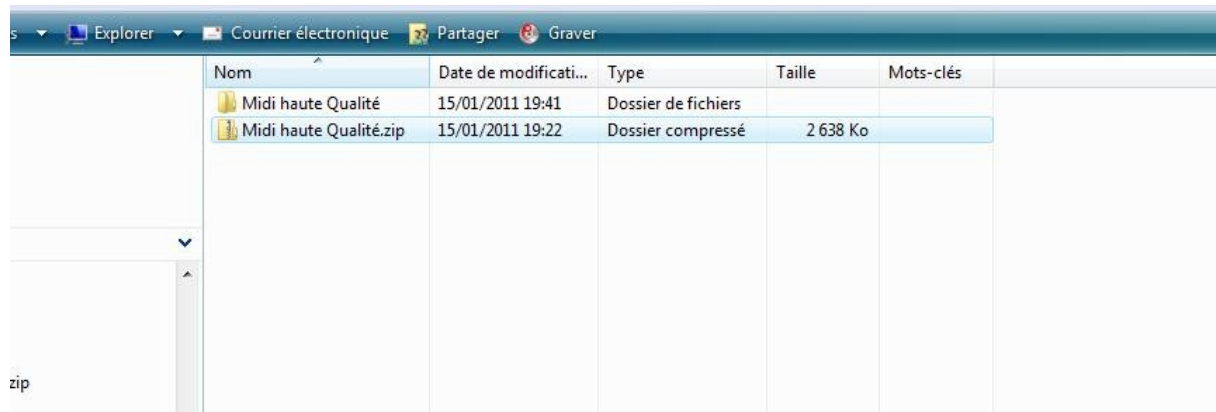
s ▾ Explorer ▾ Courrier électronique Partager Graver

| Nom | Date de modificati... | Type | Taille | Mots-clés |
|---|---|---|---|---|
| Midi haute Qualité | 15/01/2011 19:41 | Dossier de fichiers | | |
| Midi haute Qualité.zip | 15/01/2011 19:22 | Dossier compressé | 2 638 Ko | |

zip